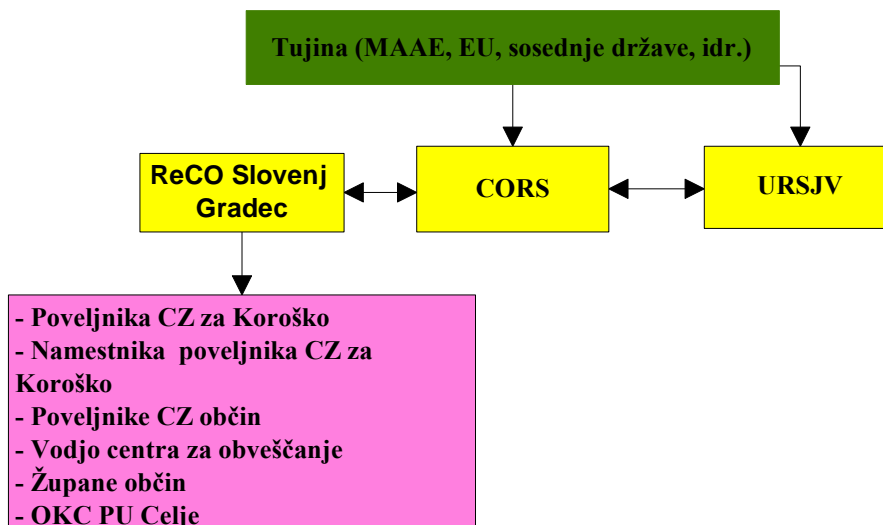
Tujina (MAAE, EU, sosednje države, idr.)

ReCO Slovenj Gradec

CORS

URSJV

- Poveljnika CZ za Koroško
- Namestnika poveljnika CZ za Koroško
- Poveljnike CZ občin
- Vodjo centra za obveščanje
- Župane občin
- OKC PU Celje